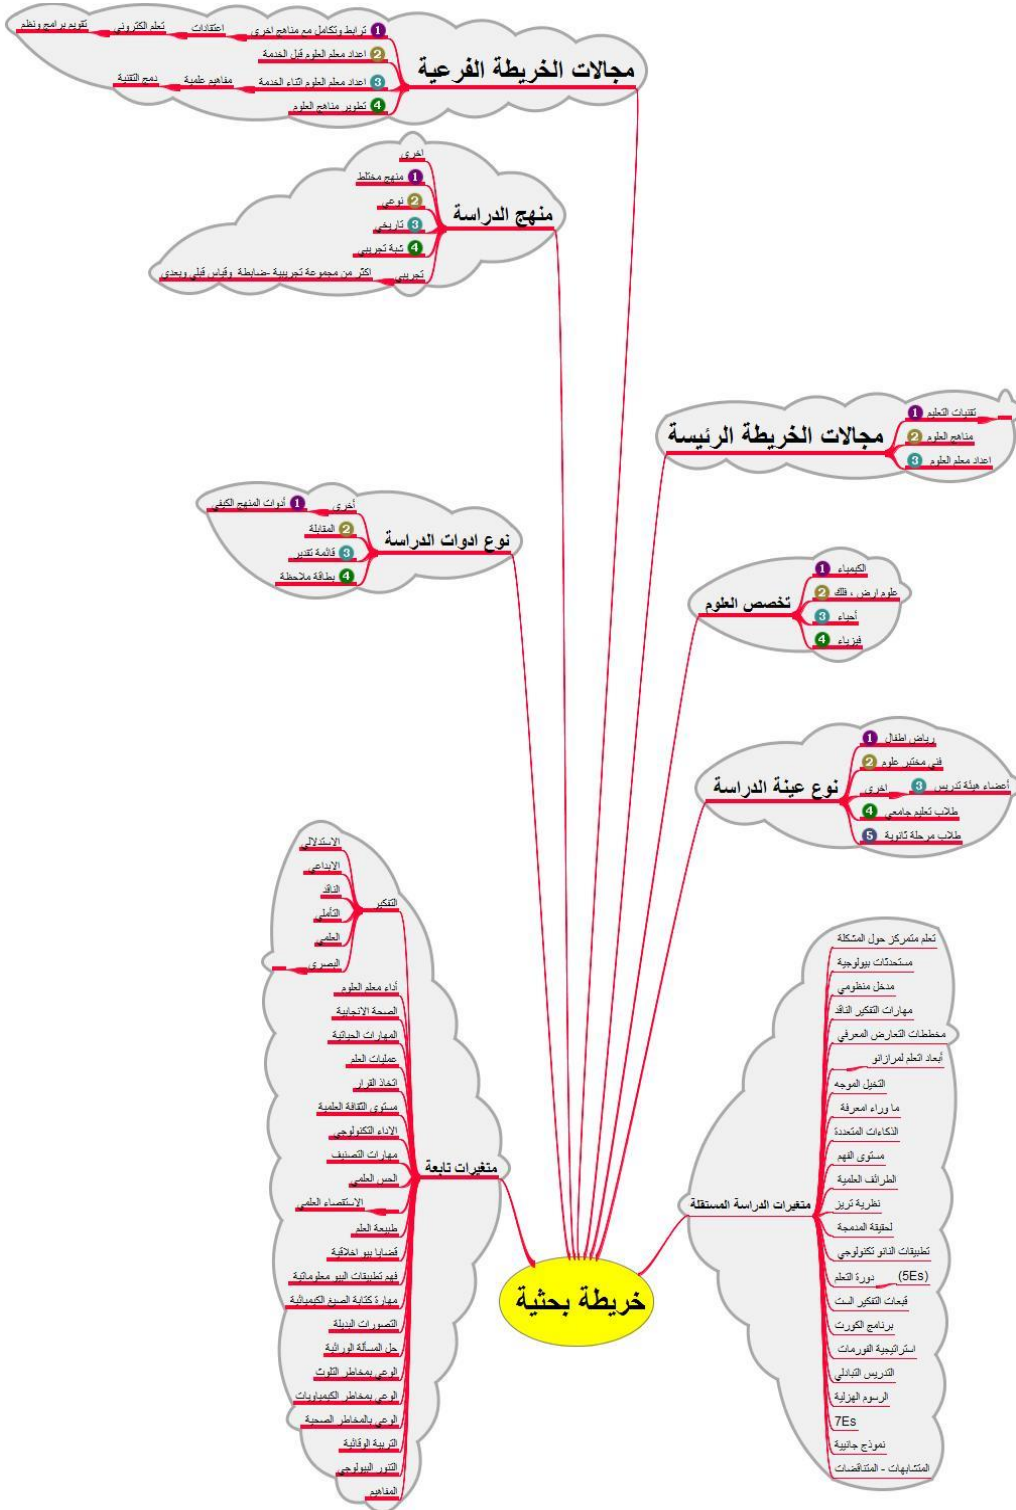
مجالات الخريطة الفرعية
1 ترابط وتكامل مع مناهج اخرى
اعتقادات
تعلم الكتروني
تقويم برامج ونظم
2 اعداد معلم العلوم قبل الخدمة
3 اعداد معلم العلوم اثناء الخدمة
مفاهيم علمية
دمج التقنية
4 تطوير مناهج العلوم

منهج الدراسة
اخرى
1 منهج مختلط
2 نوعي
3 تاريخي
4 شبة تجريبي
تجريبي
اكثر من مجموعة تجريبية -ضابطة وقياس قبلي وبعدي

مجالات الخريطة الرئيسة
1 تقنيات التعليم
2 مناهج العلوم
3 اعداد معلم العلوم

نوع ادوات الدراسة
أخرى
1 أدوات المنهج الكيفي
2 المقابلة
3 قائمة تقدير
4 بطاقة ملاحظة

تخصص العلوم
1 الكيمياء
2 علوم ارض ، فلك
3 أحياء
4 فيزياء

نوع عينة الدراسة
1 رياض اطفال
2 فني مختبر علوم
3 أعضاء هيئة تدريس
اخرى
4 طلاب تعليم جامعي
5 طلاب مرحلة ثانوية

متغيرات تابعة
التفكير
الاستدلالي
الابداعي
الناقد
التأملي
العلمي
البصري
أداء معلم العلوم
الصحة الانجابية
المهارات الحياتية
عمليات العلم
اتخاذ القرار
مستوى الثقافة العلمية
الاداء التكنولوجي
مهارات التصنيف
الحس العلمي
الاستقصاء العلمي
طبيعة العلم
قضايا بيو اخلاقية
فهم تطبيقات البيو معلوماتية
مهارة كتابة الصيغ الكيميائية
التصورات البديلة
حل المسألة الوراثية
الوعي بمخاطر التلوث
الوعي بمخاطر الكيمياويات
الوعي بالمخاطر الصحية
التربية الوقائية
التنور البيولوجي
المفاهيم

متغيرات الدراسة المستقلة
تعلم متمركز حول المشكلة
مستحدثات بيولوجية
مدخل منظومي
مهارات التفكير الناقد
مخططات التعارض المعرفي
أبعاد التعلم لمرزانو
التخيل الموجه
ما وراء امعرفة
الذكاءات المتعددة
مستوى الفهم
الطرائف العلمية
نظرية تريز
لحقيبة المدمجة
تطبيقات النانو تكنولوجي
دورة التعلم (5Es)
قبعات التفكير الست
برنامج الكورت
استراتيجية الفورمات
التدريس التبادلي
الرسوم الهزلية
7Es
نموذج جانبية
المتشابهات - المتناقضات

خريطة بحثية